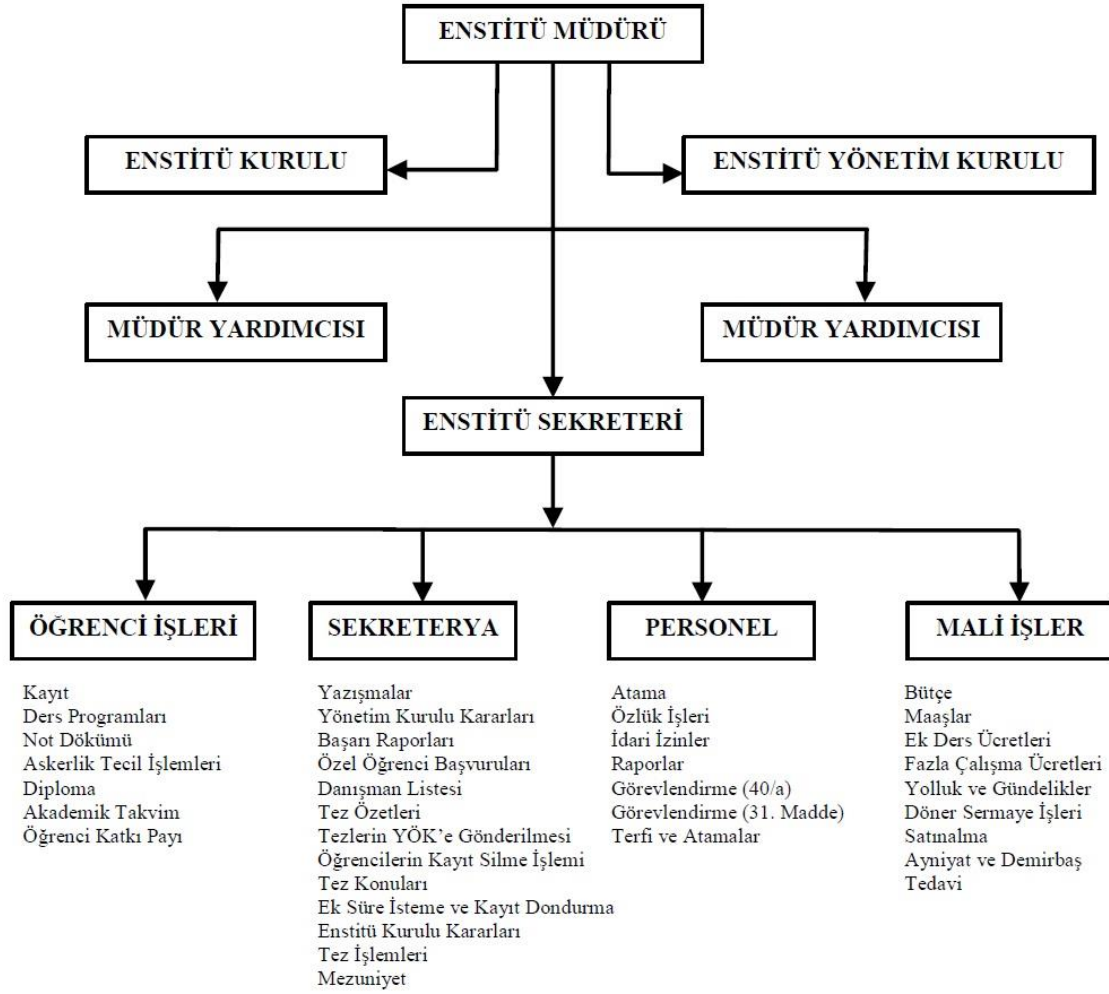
ENSTİTÜ MÜDÜRÜ

ENSTİTÜ KURULU

ENSTİTÜ YÖNETİM KURULU

MÜDÜR YARDIMCISI

MÜDÜR YARDIMCISI

ENSTİTÜ SEKRETERİ

ÖĞRENCİ İŞLERİ

Kayıt
Ders Programları
Not Dökümü
Askerlik Tecil İşlemleri
Diploma
Akademik Takvim
Öğrenci Katkı Payı

SEKRETERYA

Yazışmalar
Yönetim Kurulu Kararları
Başarı Raporları
Özel Öğrenci Başvuruları
Danışman Listesi
Tez Özetleri
Tezlerin YÖK'e Gönderilmesi
Öğrencilerin Kayıt Silme İşlemi
Tez Konuları
Ek Süre İsteme ve Kayıt Dondurma
Enstitü Kurulu Kararları
Tez İşlemleri
Mezuniyet

PERSONEL

Atama
Özlük İşleri
İdari İzinler
Raporlar
Görevlendirme (40/a)
Görevlendirme (31. Madde)
Terfi ve Atamalar

MALİ İŞLER

Bütçe
Maaşlar
Ek Ders Ücretleri
Fazla Çalışma Ücretleri
Yolluk ve Gündelikler
Döner Sermaye İşleri
Satınalma
Ayniyat ve Demirbaş
Tedavi